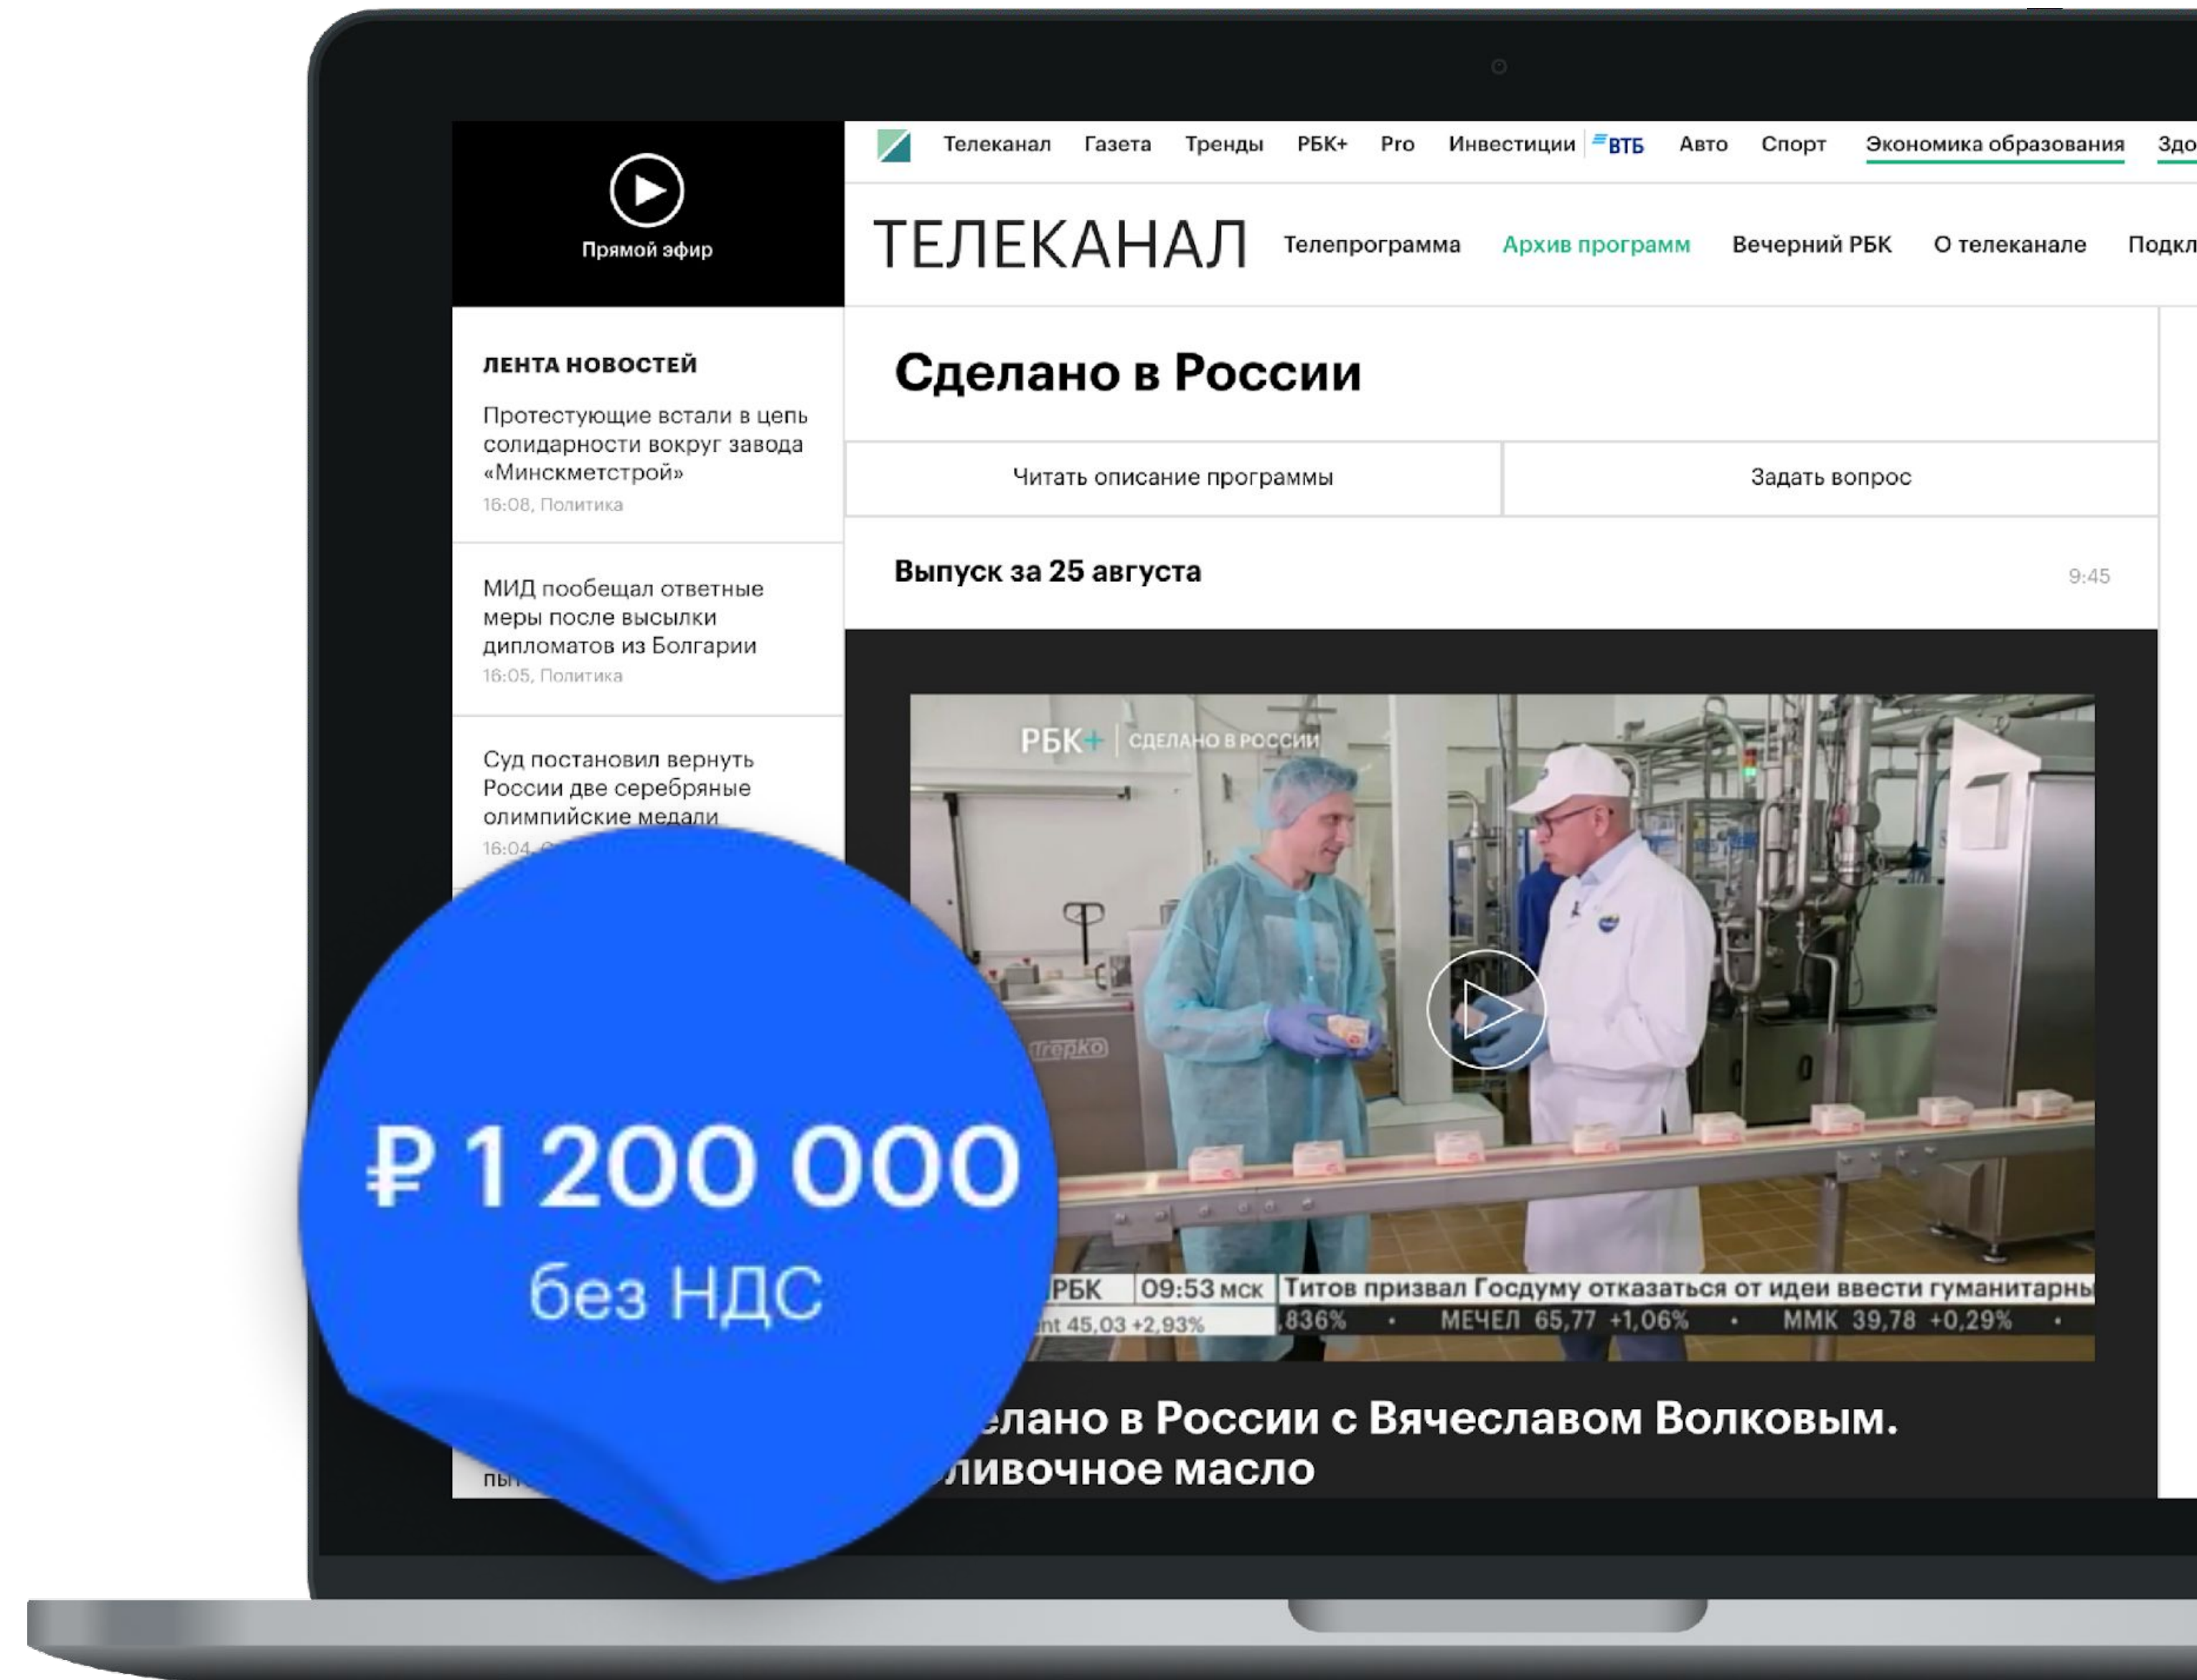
Прямой эфир

Телеканал Газета Тренды РБК+ Pro Инвестиции ВТБ Авто Спорт Экономика образования Здо

ТЕЛЕКАНАЛ Телепрограмма Архив программ Вечерний РБК О телеканале Подкл

ЛЕНТА НОВОСТЕЙ

Протестующие встали в цепь солидарности вокруг завода «Минскметстрой»
16:08, Политика

МИД пообещал ответные меры после высылки дипломатов из Болгарии
16:05, Политика

Суд постановил вернуть России две серебряные олимпийские медали
16:04, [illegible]

пы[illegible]

Сделано в России

Читать описание программы | Задать вопрос

Выпуск за 25 августа 9:45

РБК+ | СДЕЛАНО В РОССИИ

Trepko

РБК 09:53 мск Титов призвал Госдуму отказаться от идеи ввести гуманитарны
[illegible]nt 45,03 +2,93% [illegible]836% • МЕЧЕЛ 65,77 +1,06% • ММК 39,78 +0,29% •

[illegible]елано в России с Вячеславом Волковым. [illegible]ливочное масло

₽ 1 200 000
без НДС